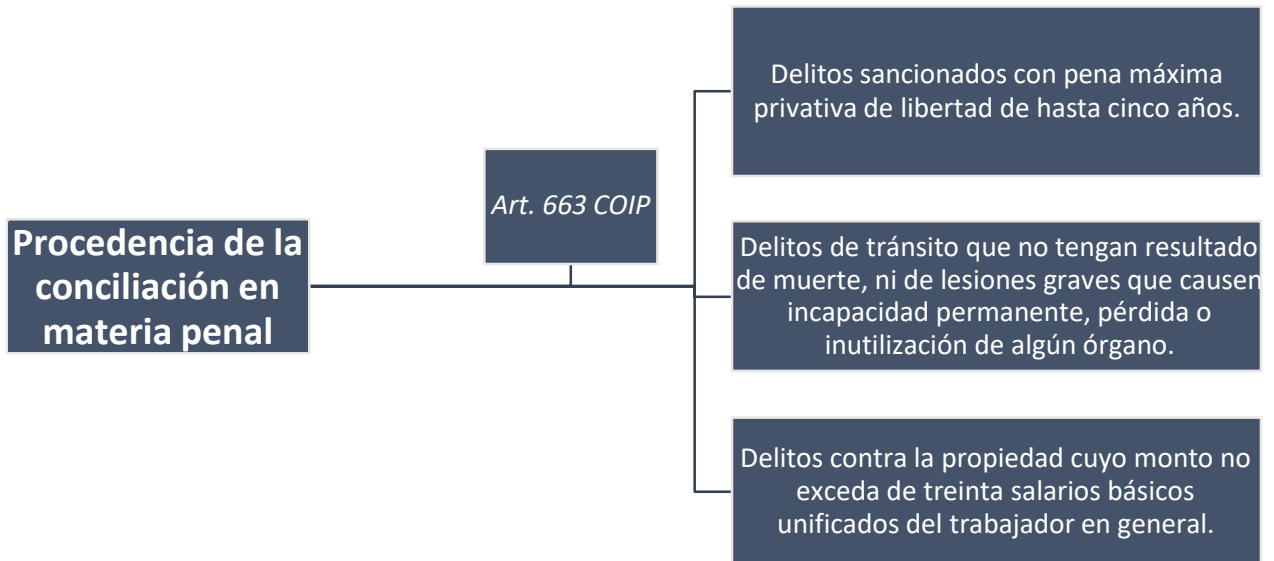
Procedencia de la conciliación en materia penal

Art. 663 COIP

Delitos sancionados con pena máxima privativa de libertad de hasta cinco años.

Delitos de tránsito que no tengan resultado de muerte, ni de lesiones graves que causen incapacidad permanente, pérdida o inutilización de algún órgano.

Delitos contra la propiedad cuyo monto no exceda de treinta salarios básicos unificados del trabajador en general.